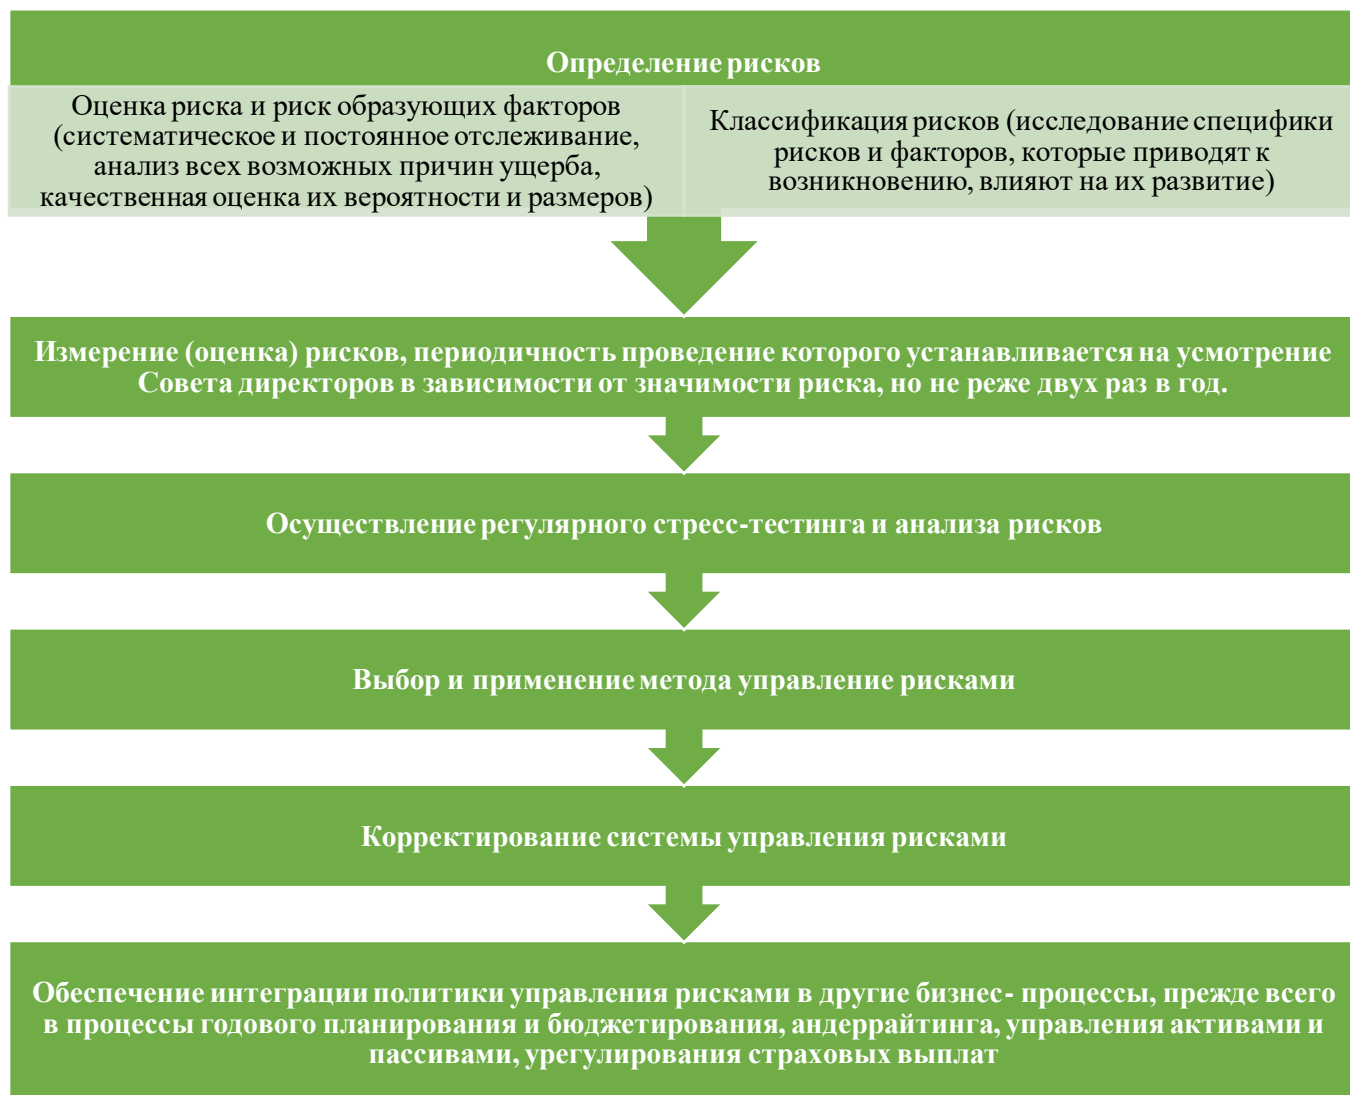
Определение рисков

Оценка риска и риск образующих факторов (систематическое и постоянное отслеживание, анализ всех возможных причин ущерба, качественная оценка их вероятности и размеров)

Классификация рисков (исследование специфики рисков и факторов, которые приводят к возникновению, влияют на их развитие)

Измерение (оценка) рисков, периодичность проведение которого устанавливается на усмотрение Совета директоров в зависимости от значимости риска, но не реже двух раз в год.

Осуществление регулярного стресс-тестинга и анализа рисков

Выбор и применение метода управление рисками

Корректирование системы управления рисками

Обеспечение интеграции политики управления рисками в другие бизнес- процессы, прежде всего в процессы годового планирования и бюджетирования, андеррайтинга, управления активами и пассивами, урегулирования страховых выплат